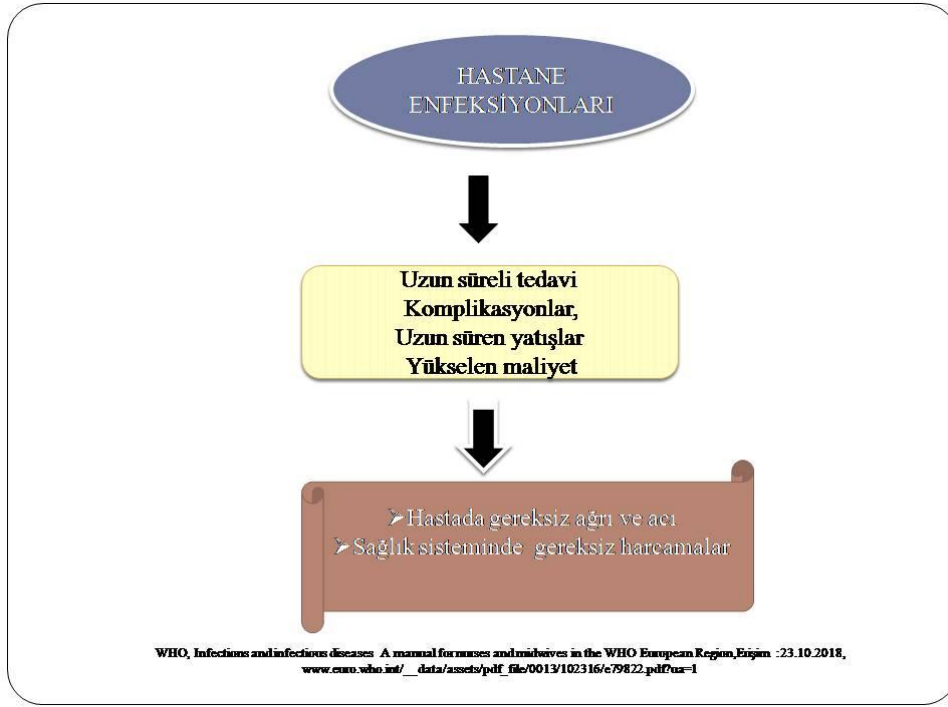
HASTANE ENFEKSİYONLARI

Uzun süreli tedavi
Komplikasyonlar,
Uzun süren yatışlar
Yükselen maliyet

➢Hastada gereksiz ağrı ve acı
➢Sağlık sisteminde gereksiz harcamalar

WHO, Infections and infectious diseases A manual for nurses and midwives in the WHO European Region,Erişim :23.10.2018, www.euro.who.int/__data/assets/pdf_file/0013/102316/e79822.pdf?ua=1